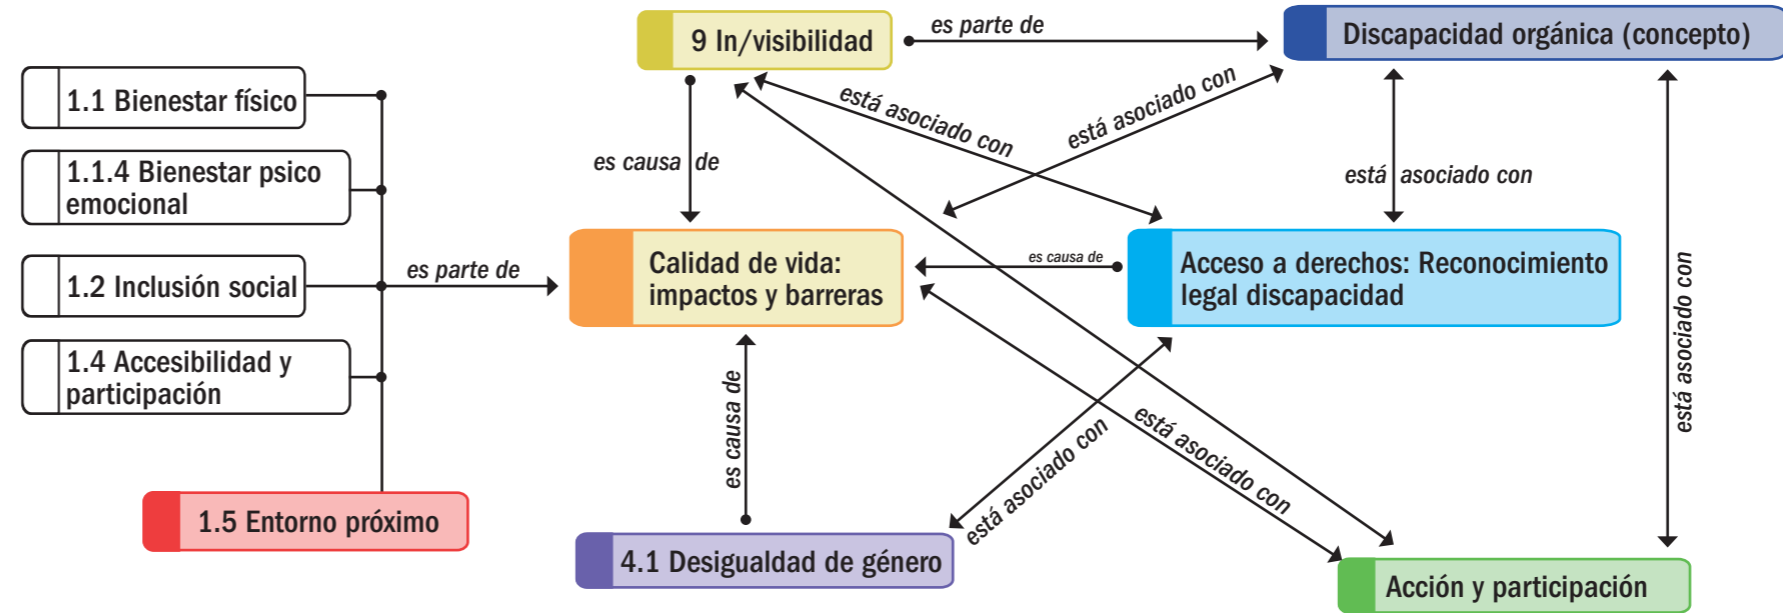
9 In/visibilidad

es parte de

Discapacidad orgánica (concepto)

1.1 Bienestar físico

1.1.4 Bienestar psico emocional

1.2 Inclusión social

1.4 Accesibilidad y participación

1.5 Entorno próximo

es parte de

es causa de

está asociado con

está asociado con

está asociado con

Calidad de vida: impactos y barreras

es causa de

Acceso a derechos: Reconocimiento legal discapacidad

está asociado con

es causa de

está asociado con

está asociado con

4.1 Desigualdad de género

Acción y participación